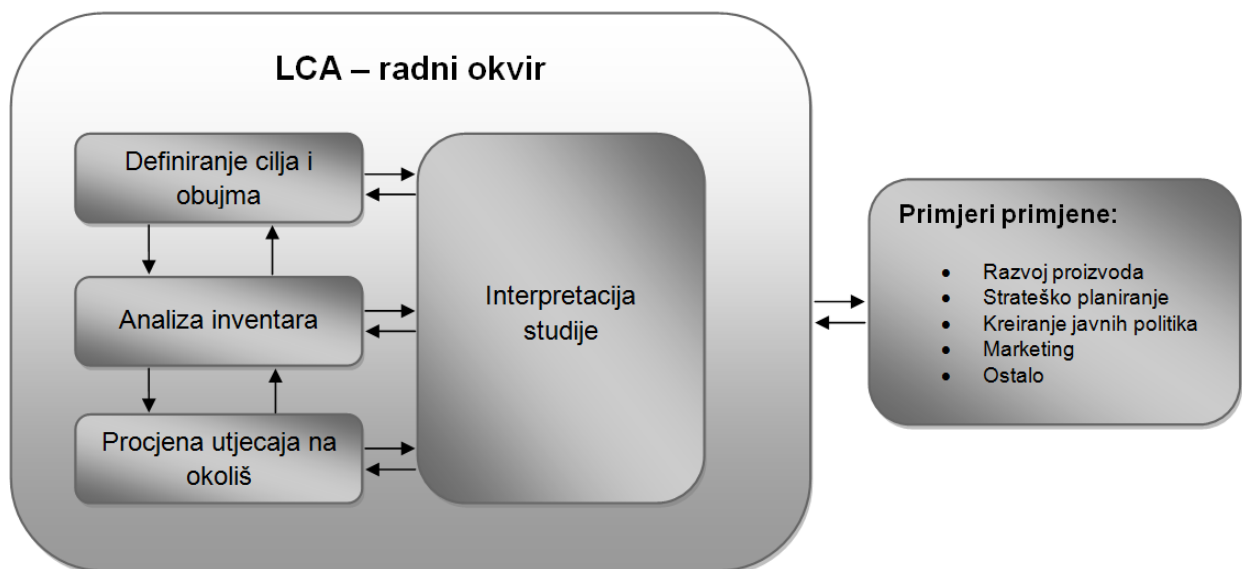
LCA – radni okvir

Definiranje cilja i obujma

Analiza inventara

Procjena utjecaja na okoliš

Interpretacija studije

Primjeri primjene:

- Razvoj proizvoda
- Strateško planiranje
- Kreiranje javnih politika
- Marketing
- Ostalo